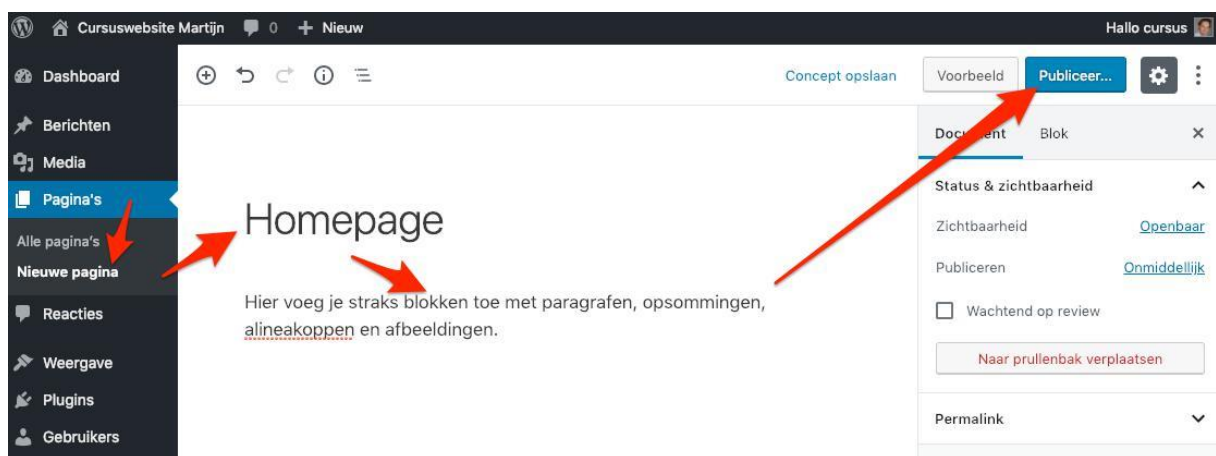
Cursuswebsite Martijn 0 + Nieuw

Hallo cursus

Dashboard

Berichten

Media

Pagina's

Alle pagina's

Nieuwe pagina

Reacties

Weergave

Plugins

Gebruikers

Concept opslaan

Voorbeeld

Publiceer...

Doc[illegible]ent

Blok

Status & zichtbaarheid

Zichtbaarheid

Openbaar

Publiceren

Onmiddellijk

Wachtend op review

Naar prullenbak verplaatsen

Permalink

Homepage

Hier voeg je straks blokken toe met paragrafen, opsommingen, alineakoppen en afbeeldingen.